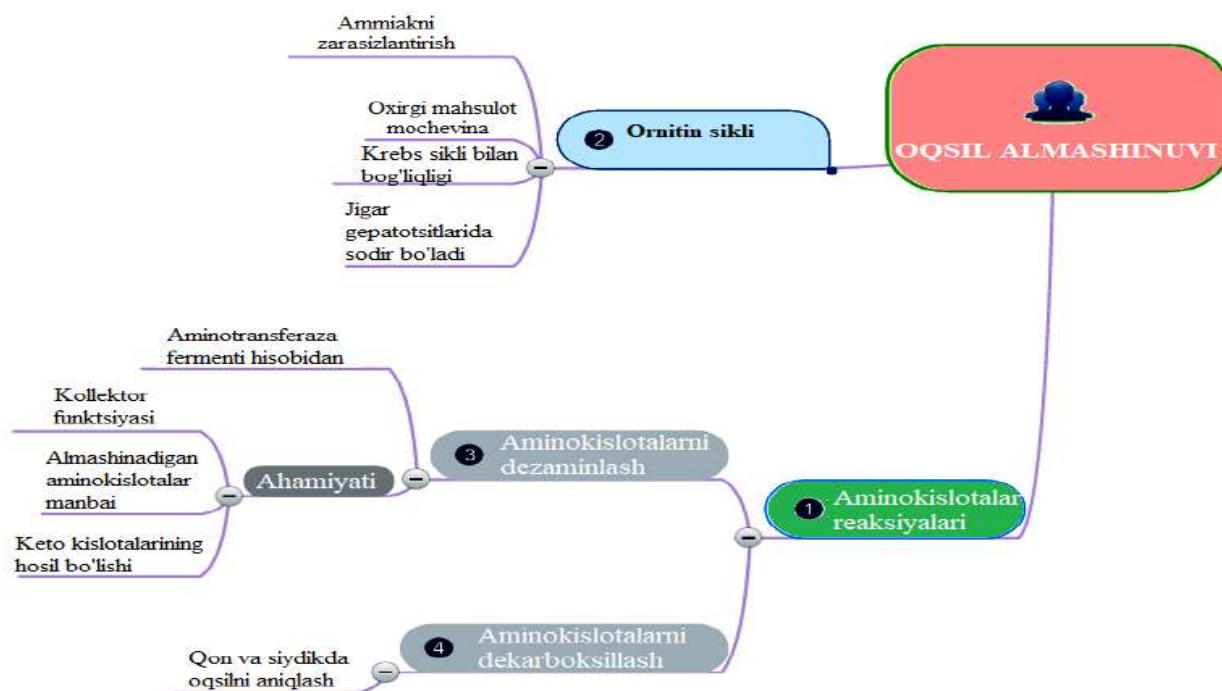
OQSIL ALMASHINUVI

2 Ornitin sikli

Ammiakni zarasizlantirish

Oxirgi mahsulot mochevina

Krebs sikli bilan bog'liqligi

Jigar gepatotsitlarida sodir bo'ladi

1 Aminokislotalar reaksiyalari

3 Aminokislotalarni dezaminlash

Aminotransferaza fermenti hisobidan

Ahamiyati

Kollektor funktsiyasi

Almashinadigan aminokislotalar manbai

Keto kislotalarining hosil bo'lishi

4 Aminokislotalarni dekarboksillash

Qon va siydikda oqsilni aniqlash